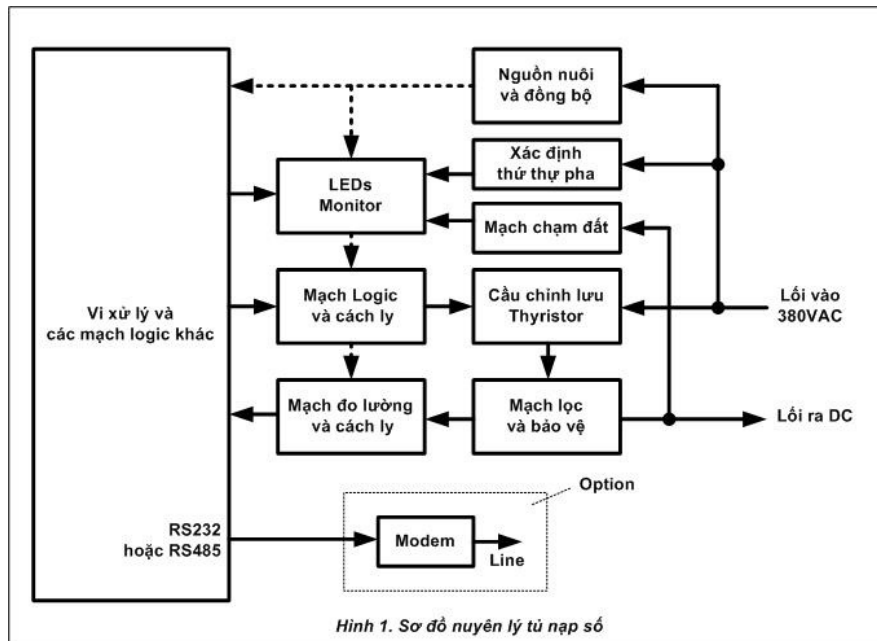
Vi xử lý và các mạch logic khác

Nguồn nuôi và đồng bộ

Xác định thứ thự pha

LEDs Monitor

Mạch chạm đất

Mạch Logic và cách ly

Cầu chỉnh lưu Thyristor

Lối vào 380VAC

Mạch đo lường và cách ly

Mạch lọc và bảo vệ

Lối ra DC

Option

RS232 hoặc RS485

Modem

Line

Hình 1. Sơ đồ nuyên lý tủ nạp số